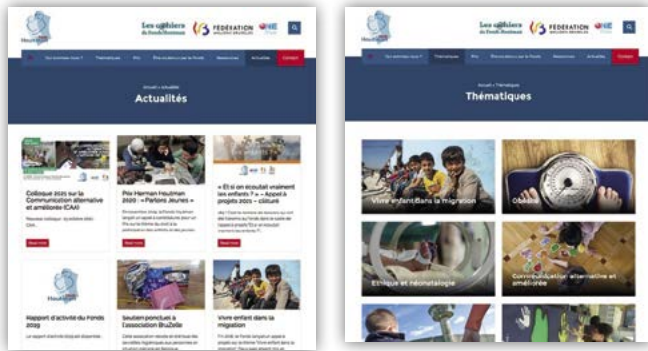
Les cahiers du Fonds Houtman

FÉDÉRATION WALLONIE-BRUXELLES

Qui sommes-nous ? Thématiques Prix Être soutenu par le Fonds Ressources Actualités Contact

Accueil > Actualités

Actualités

Colloque 2021 sur la Communication alternative et améliorée (CAA)

Prix Herman Houtman 2020 : « Parlons Jeunes »

« Et si on écoutait vraiment les enfants ? » – Appel à projets 2021 – clôturé

Read more

Read more

Read more

Rapport d'activité du Fonds 2019

Soutien ponctuel à l'association BruZelle

Vivre enfant dans la migration

Les cahiers du Fonds Houtman

FÉDÉRATION WALLONIE-BRUXELLES

Qui sommes-nous ? Thématiques Prix Être soutenu par le Fonds Ressources Actualités Contact

Accueil > Thématiques

Thématiques

Vivre enfant dans la migration

Obésité

Éthique et néonatalogie

Communication alternative et améliorée